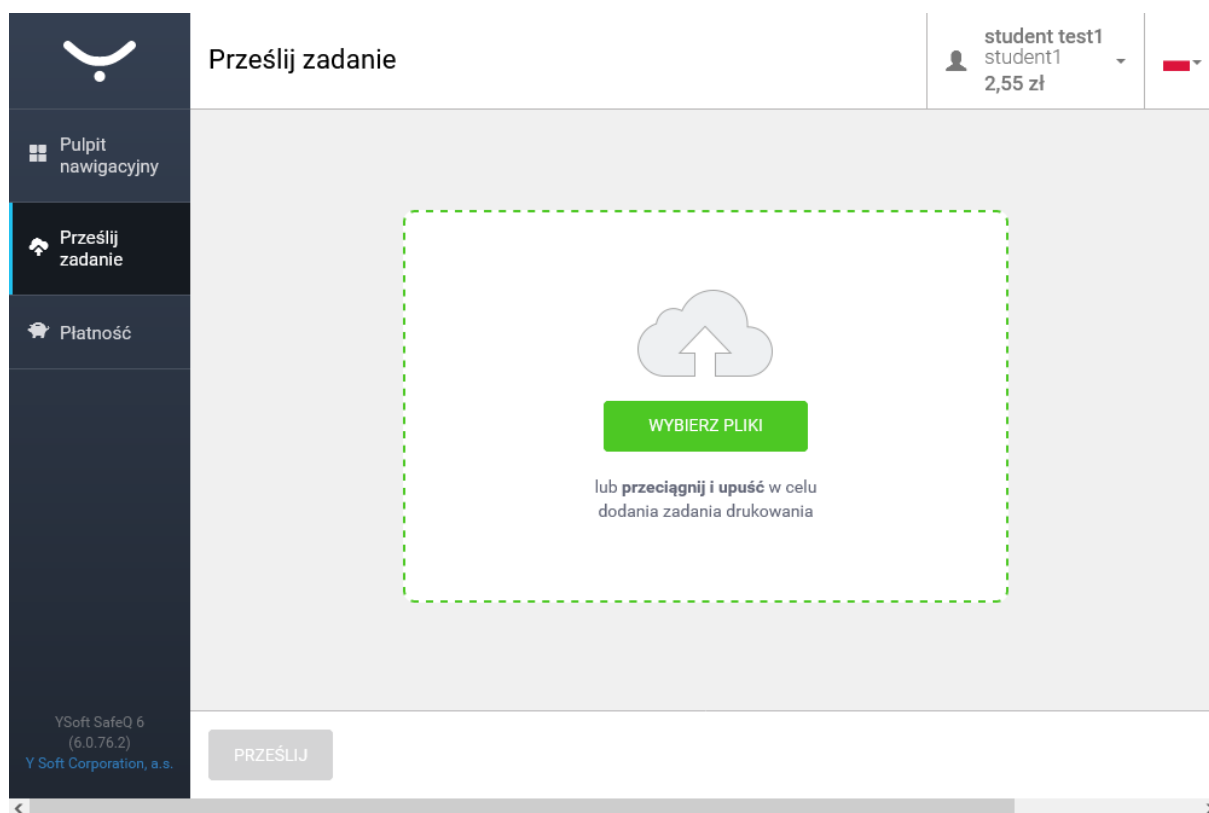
Prześlij zadanie

student test1
student1
2,55 zł

Pulpit nawigacyjny

Prześlij zadanie

Płatność

WYBIERZ PLIKI

lub **przeciągnij i upuść** w celu dodania zadania drukowania

YSoft SafeQ 6
(6.0.76.2)
Y Soft Corporation, a.s.

PRZEŚLIJ